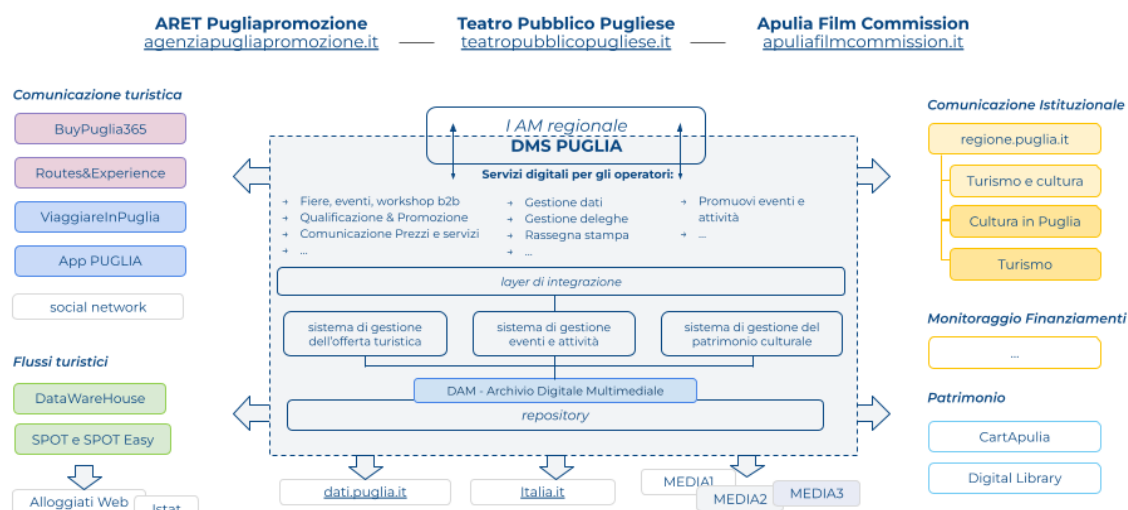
ARET Pugliapromozione
agenziapugliapromozione.it

Teatro Pubblico Pugliese
teatropubblicopugliese.it

Apulia Film Commission
apuliafilmcommission.it

Comunicazione turistica

BuyPuglia365

Routes&Experience

ViaggiareInPuglia

App PUGLIA

social network

Flussi turistici

DataWareHouse

SPOT e SPOT Easy

Alloggiati Web

Istat

I AM regionale

DMS PUGLIA

Servizi digitali per gli operatori:

Fiere, eventi, workshop b2b
Qualificazione & Promozione
Comunicazione Prezzi e servizi
...

Gestione dati
Gestione deleghe
Rassegna stampa
...

Promuovi eventi e attività
...

layer di integrazione

sistema di gestione dell'offerta turistica

sistema di gestione eventi e attività

sistema di gestione del patrimonio culturale

DAM - Archivio Digitale Multimediale

repository

dati.puglia.it

Italia.it

MEDIA1

MEDIA2

MEDIA3

Comunicazione Istituzionale

regione.puglia.it

Turismo e cultura

Cultura in Puglia

Turismo

Monitoraggio Finanziamenti

...

Patrimonio

CartApulia

Digital Library